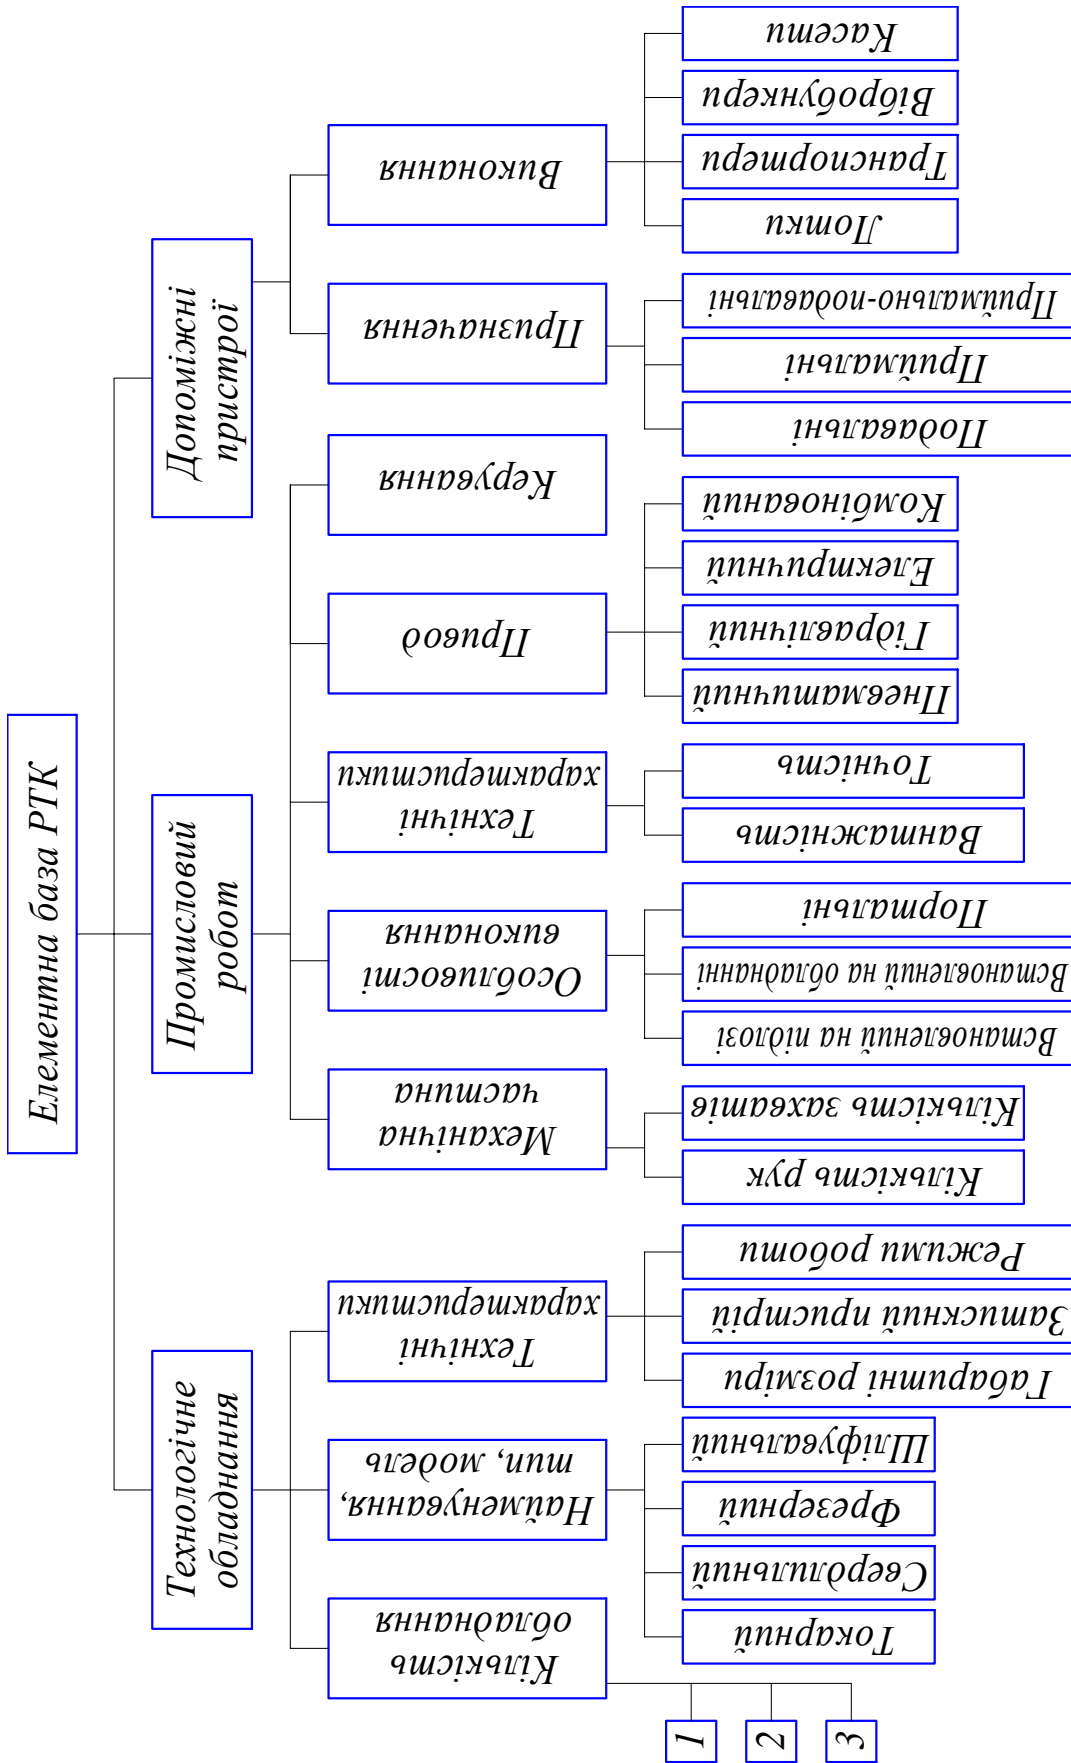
Елементна база РТК

Допоміжні пристрої

Виконання

Касети

Вібробункери

Транспортери

Лотки

Призначення

Приймально-подавальні

Приймальні

Подавальні

Промисловий робот

Керування

Привод

Комбінований

Електричний

Гідравлічний

Пневматичний

Технічні характеристики

Точність

Вантажність

Особливості виконання

Портальні

Встановлений на обладнанні

Встановлений на підлозі

Механічна частина

Кількість захватів

Кількість рук

Технологічне обладнання

Технічні характеристики

Режими роботи

Затискний пристрій

Габаритні розміри

Найменування, тип, модель

Шліфувальний

Фрезерний

Свердлильний

Токарний

Кількість обладнання

1

2

3